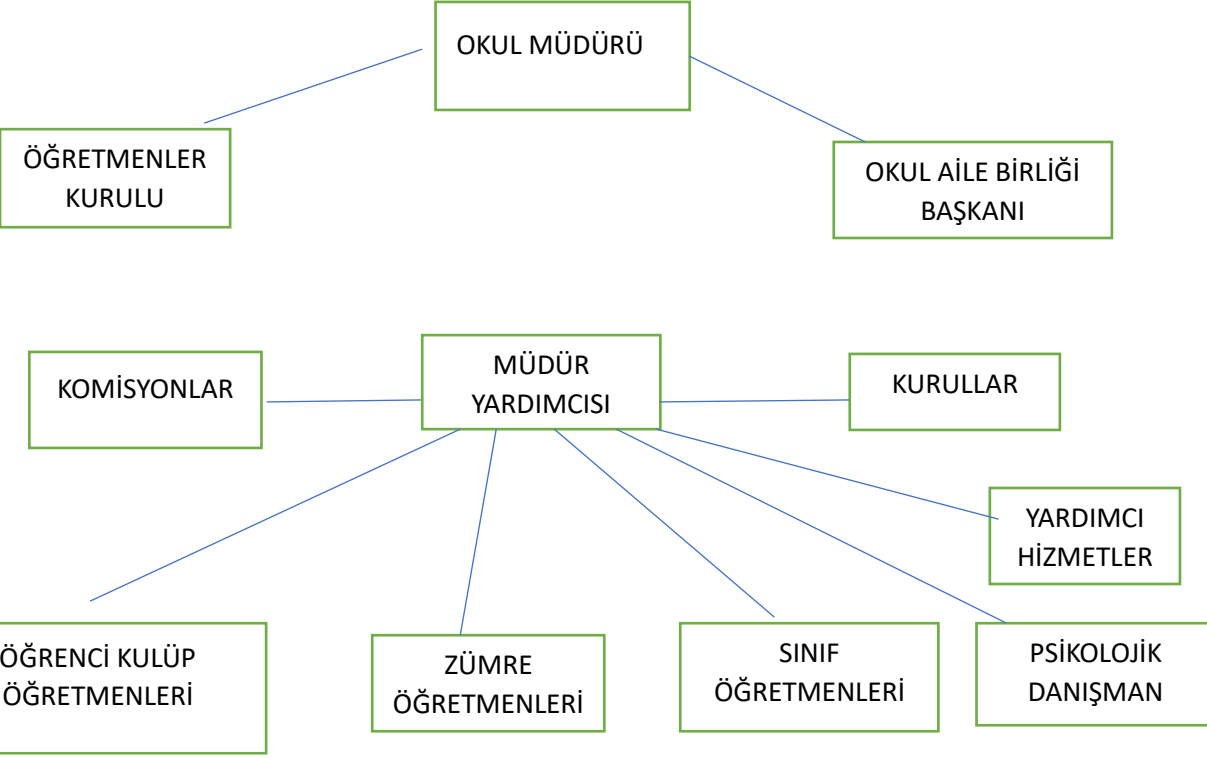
OKUL MÜDÜRÜ

ÖĞRETMENLER KURULU

OKUL AİLE BİRLİĞİ BAŞKANI

KOMİSYONLAR

MÜDÜR YARDIMCISI

KURULLAR

YARDIMCI HİZMETLER

ÖĞRENCİ KULÜP ÖĞRETMENLERİ

ZÜMRE ÖĞRETMENLERİ

SINIF ÖĞRETMENLERİ

PSİKOLOJİK DANIŞMAN